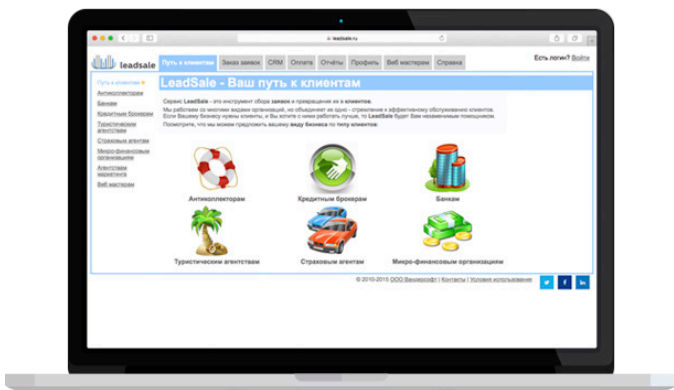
leadsale.ru

leadsale

Путь к клиентам | Заказ заявок | CRM | Оплата | Отчёты | Профиль | Веб мастерам | Справка

Есть логин? Войти

Путь к клиентам
Антиколлекторам
Банкам
Кредитным брокерам
Туристическим агентствам
Страховым агентам
Микро-финансовым организациям
Агентствам маркетинга
Веб мастерам

LeadSale - Ваш путь к клиентам

Сервис LeadSale - это инструмент сбора заявок и превращения их в клиентов.
Мы работаем со многими видами организаций, но объединяет их одно - стремление к эффективному обслуживанию клиентов.
Если Вашему бизнесу нужны клиенты, и Вы хотите с ними работать лучше, то LeadSale будет Вам незаменимым помощником.
Посмотрите, что мы можем предложить вашему виду бизнеса по типу клиентов:

Антиколлекторам
Кредитным брокерам
Банкам
Туристическим агентствам
Страховым агентам
Микро-финансовым организациям

© 2010-2015 ООО Ваншерсофт | Контакты | Условия использования